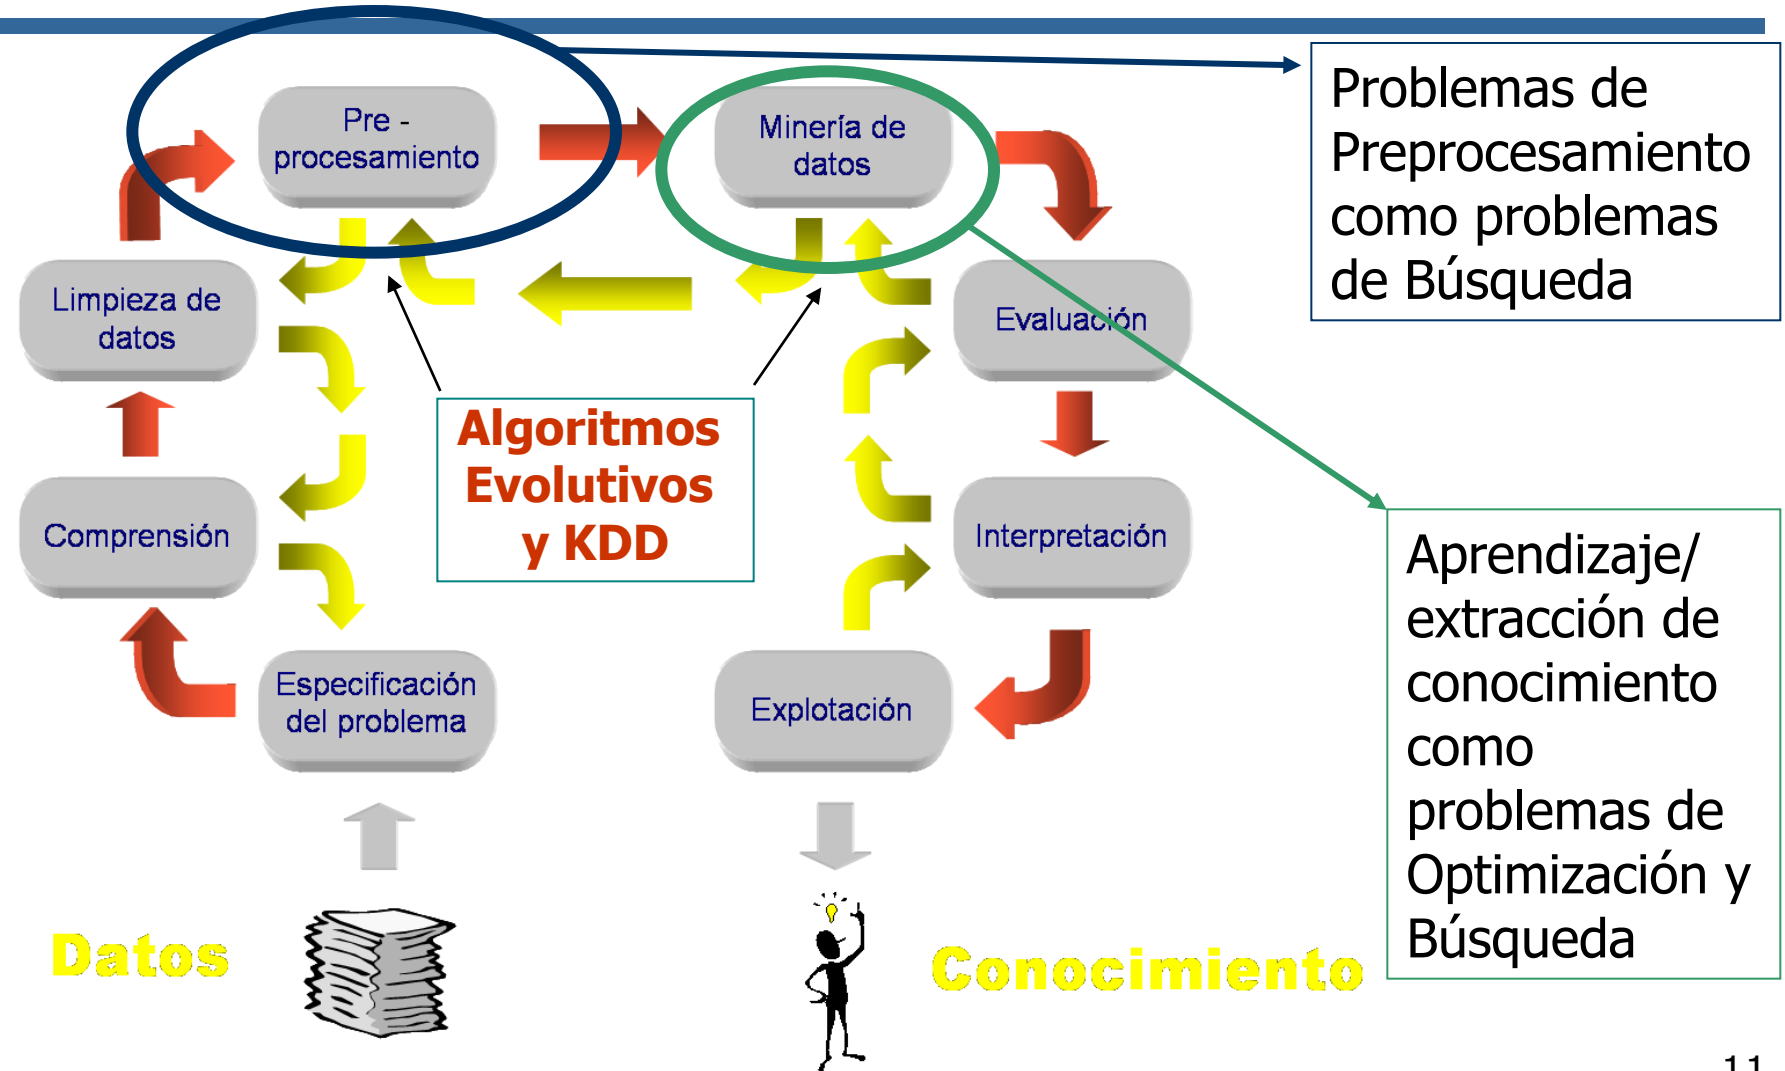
Pre - procesamiento

Minería de datos

Problemas de Preprocesamiento como problemas de Búsqueda

Limpieza de datos

Evaluación

Algoritmos Evolutivos y KDD

Comprensión

Interpretación

Aprendizaje/ extracción de conocimiento como problemas de Optimización y Búsqueda

Especificación del problema

Explotación

Datos

Conocimiento

11